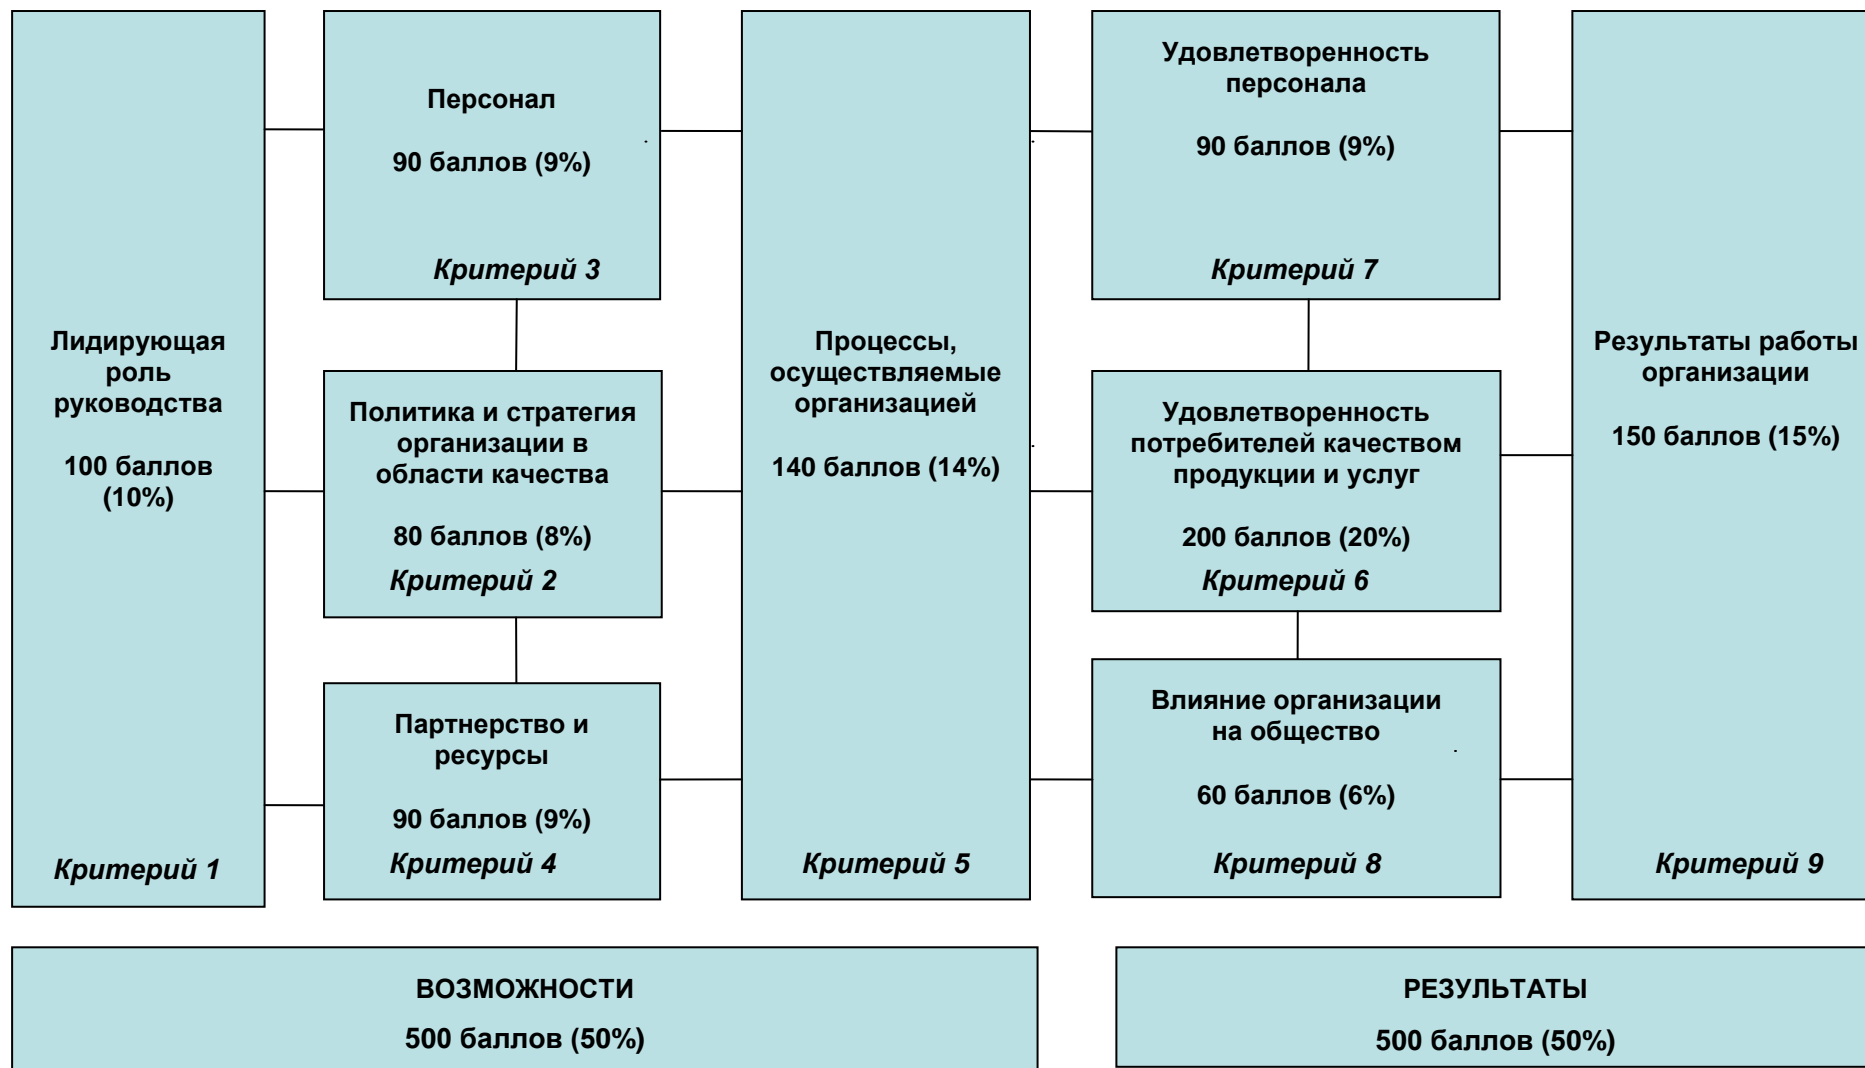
Лидирующая роль руководства

100 баллов (10%)

Критерий 1

Персонал

90 баллов (9%)

Критерий 3

Политика и стратегия организации в области качества

80 баллов (8%)

Критерий 2

Партнерство и ресурсы

90 баллов (9%)

Критерий 4

Процессы, осуществляемые организацией

140 баллов (14%)

Критерий 5

Удовлетворенность персонала

90 баллов (9%)

Критерий 7

Удовлетворенность потребителей качеством продукции и услуг

200 баллов (20%)

Критерий 6

Влияние организации на общество

60 баллов (6%)

Критерий 8

Результаты работы организации

150 баллов (15%)

Критерий 9

ВОЗМОЖНОСТИ

500 баллов (50%)

РЕЗУЛЬТАТЫ

500 баллов (50%)